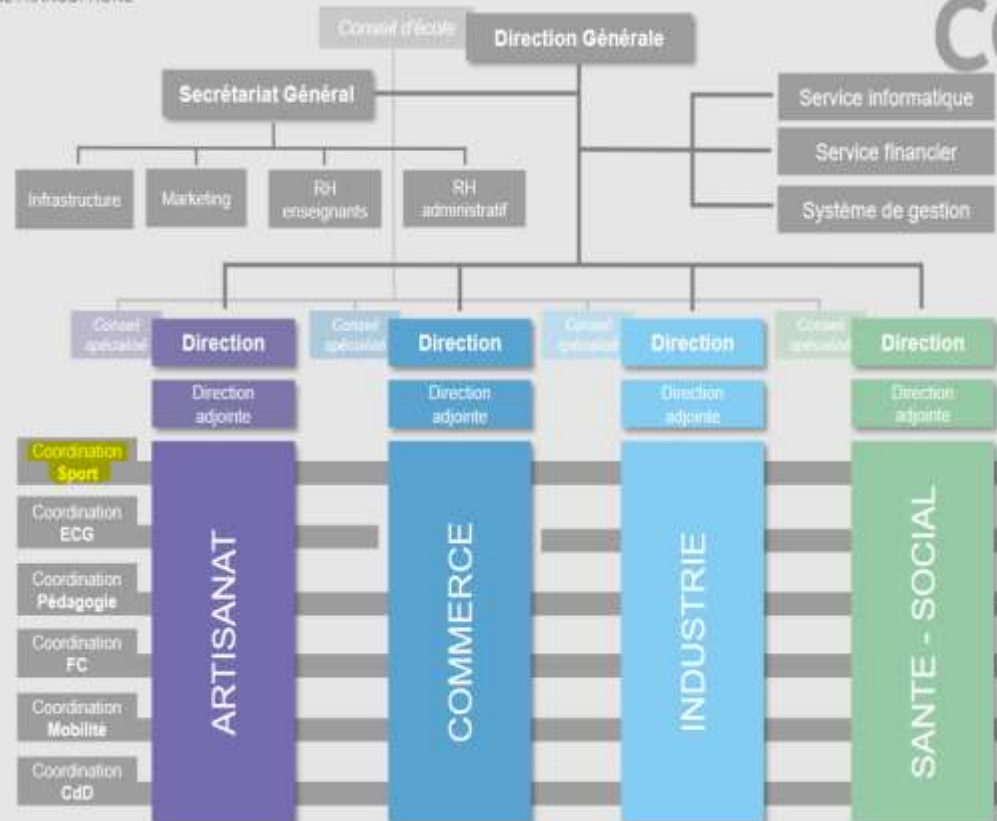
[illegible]

Conseil d'école

Direction Générale

CO

Secrétariat Général

Service informatique

Service financier

Système de gestion

Infrastructure

Marketing

RH enseignants

RH administratif

Conseil spécialisé

Direction

Direction adjointe

Conseil spécialisé

Direction

Direction adjointe

Conseil spécialisé

Direction

Direction adjointe

Conseil spécialisé

Direction

Direction adjointe

Coordination Sport

Coordination ECG

Coordination Pédagogie

Coordination FC

Coordination Mobilité

Coordination CdD

ARTISANAT

COMMERCE

INDUSTRIE

SANTE - SOCIAL